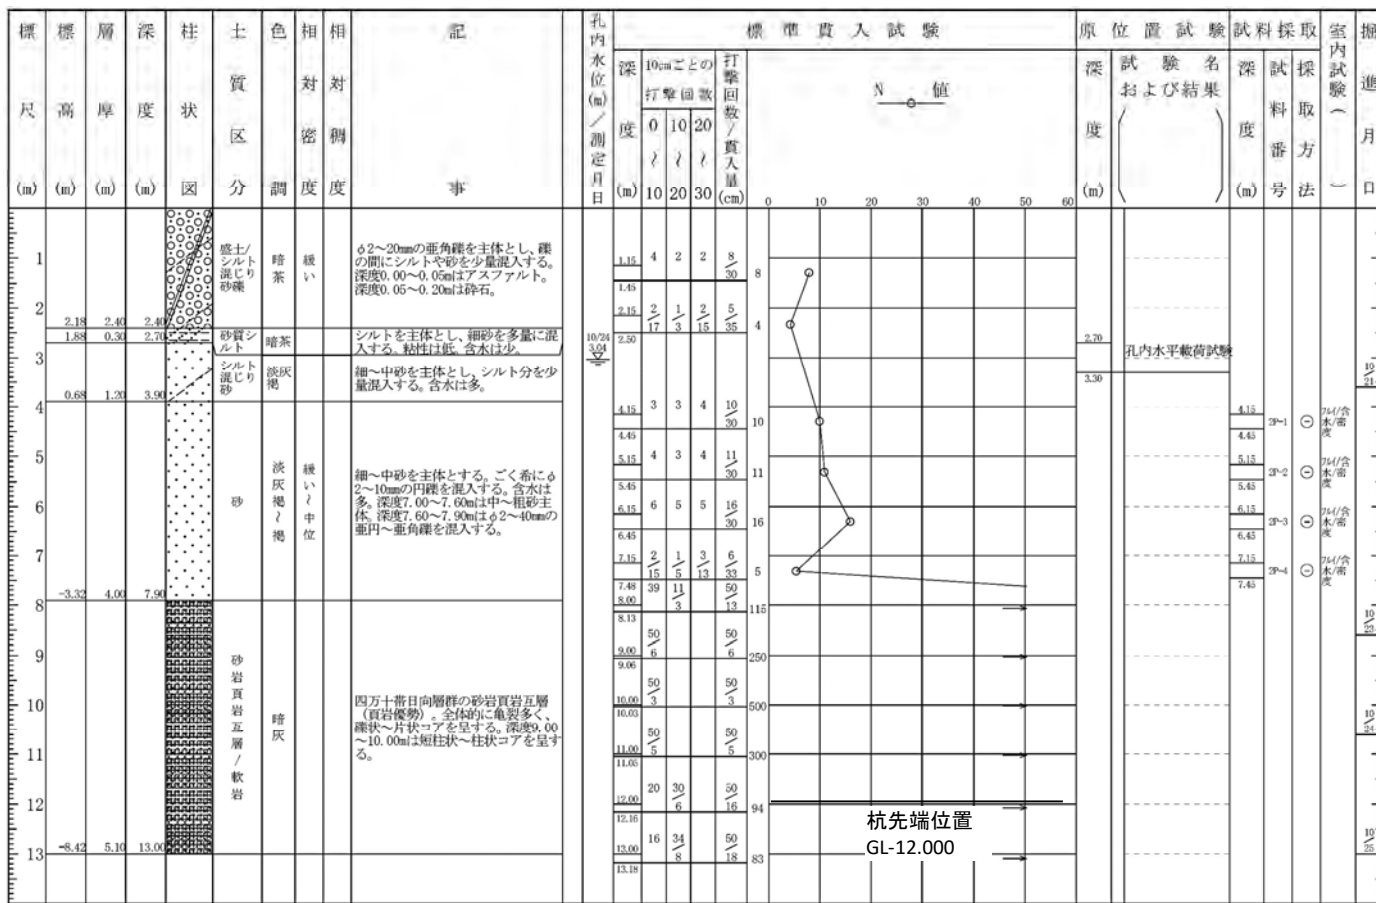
| 標尺 (m) | 標高 (m) | 層厚 (m) | 深度 (m) | 柱状図 | 土質区分 | 色調 | 相対密度 | 相対稠度 | 記事 |
|---|---|---|---|---|---|---|---|---|---|
| 1, 2 | 2.18 | 2.40 | 2.40 | | 盛土/シルト混じり砂礫 | 暗茶 | 緩い | | φ2〜20mmの亜角礫を主体とし、礫の間にシルトや砂を少量混入する。深度0.00〜0.05mはアスファルト。深度0.05〜0.20mは砕石。 |
| | 1.88 | 0.30 | 2.70 | | 砂質シルト | 暗茶 | | | シルトを主体とし、細砂を多量に混入する。粘性は低、含水は少。 |
| 3 | 0.68 | 1.20 | 3.90 | | シルト混じり砂 | 淡灰褐 | | | 細〜中砂を主体とし、シルト分を少量混入する。含水は多。 |
| 4, 5, 6, 7 | -3.32 | 4.00 | 7.90 | | 砂 | 淡灰褐〜褐 | 緩い〜中位 | | 細〜中砂を主体とする。ごく希にφ2〜10mmの円礫を混入する。含水は多。深度7.00〜7.60mは中〜粗砂主体。深度7.60〜7.90mはφ2〜40mmの亜円〜亜角礫を混入する。 |
| 8, 9, 10, 11, 12, 13 | -8.42 | 5.10 | 13.00 | | 砂岩頁岩互層/軟岩 | 暗灰 | | | 四万十帯日向層群の砂岩頁岩互層（頁岩優勢）。全体的に亀裂多く、礫状〜片状コアを呈する。深度9.00〜10.00mは短柱状〜柱状コアを呈する。 |

孔内水位(m)/測定月日
10/24 3.04

標準貫入試験

| 深度 (m) | 10cmごとの打撃回数 0〜10 | 10〜20 | 20〜30 | 打撃回数/貫入量 (cm) | N値 |
|---|---|---|---|---|---|
| 1.15–1.45 | 4 | 2 | 2 | 8/30 | 8 |
| 2.15–2.50 | 2/17 | 1/3 | 2/15 | 5/35 | 4 |
| 4.15–4.45 | 3 | 3 | 4 | 10/30 | 10 |
| 5.15–5.45 | 4 | 3 | 4 | 11/30 | 11 |
| 6.15–6.45 | 6 | 5 | 5 | 16/30 | 16 |
| 7.15–7.48 | 2/15 | 1/5 | 3/13 | 6/33 | 5 |
| 8.00–8.13 | 39 | 11/3 | | 50/13 | 115 |
| 9.00–9.06 | 50/6 | | | 50/6 | 250 |
| 10.00–10.03 | 50/3 | | | 50/3 | 500 |
| 11.00–11.05 | 50/5 | | | 50/5 | 300 |
| 12.00–12.16 | 20 | 30/6 | | 50/16 | 94 |
| 13.00–13.18 | 16 | 34/8 | | 50/18 | 83 |

N 値
0 10 20 30 40 50 60

杭先端位置
GL-12.000

原位置試験
深度 (m) 試験名および結果
2.70–3.30 孔内水平載荷試験

試料採取
深度 (m) 試料番号 採取方法
4.15–4.45 SP-1 ⊖
5.15–5.45 SP-2 ⊖
6.15–6.45 SP-3 ⊖
7.15–7.45 SP-4 ⊖

室内試験
粒度/含水/密度
粒度/含水/密度
粒度/含水/密度
粒度/含水/密度

掘進月日
10/21
10/23
10/24
10/25